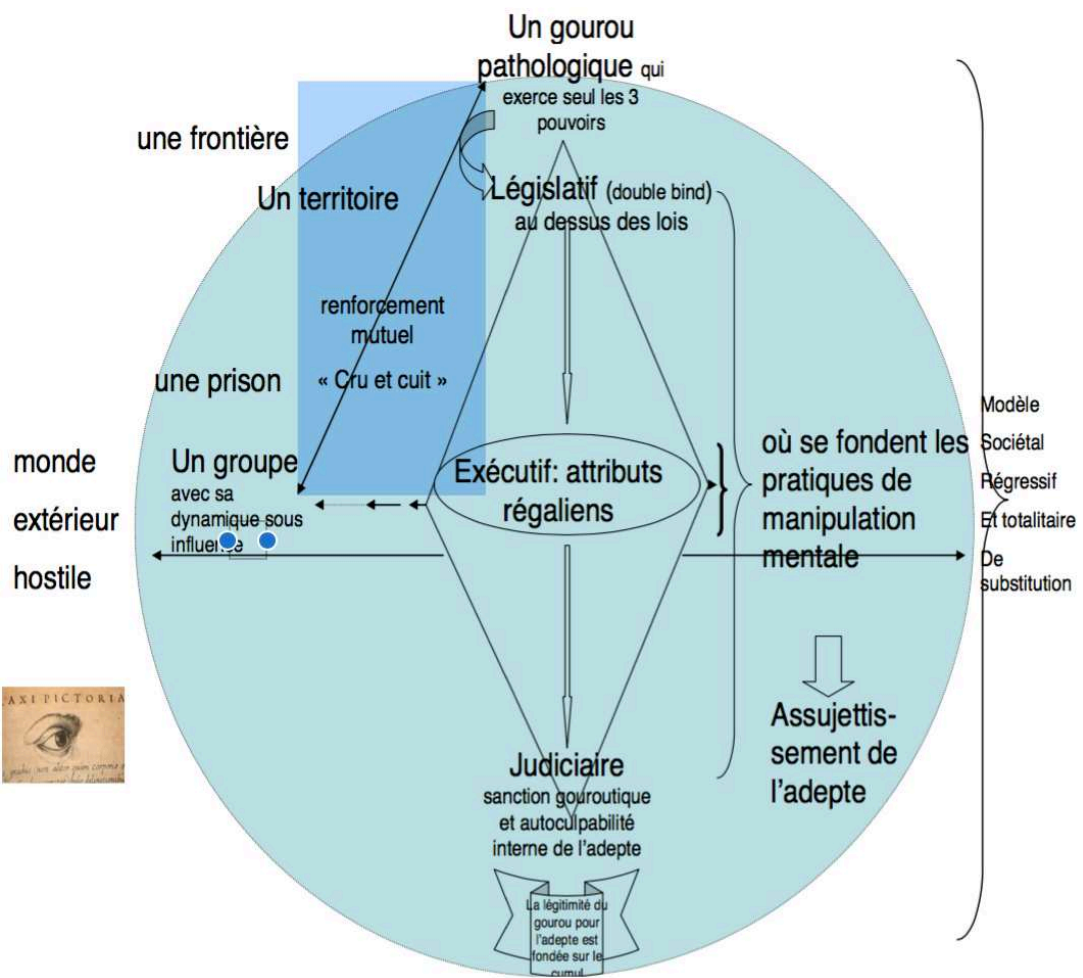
Un gourou pathologique qui exerce seul les 3 pouvoirs

une frontière

Un territoire

Législatif (double bind) au dessus des lois

renforcement mutuel

« Cru et cuit »

une prison

monde extérieur hostile

Un groupe avec sa dynamique sous influence

Exécutif: attributs régaliens

où se fondent les pratiques de manipulation mentale

Modèle Sociétal Régressif Et totalitaire De substitution

AXI PICTORIA

Assujettissement de l'adepte

Judiciaire sanction gouroutique et autoculpabilité interne de l'adepte

La légitimité du gourou pour l'adepte est fondée sur le cumul